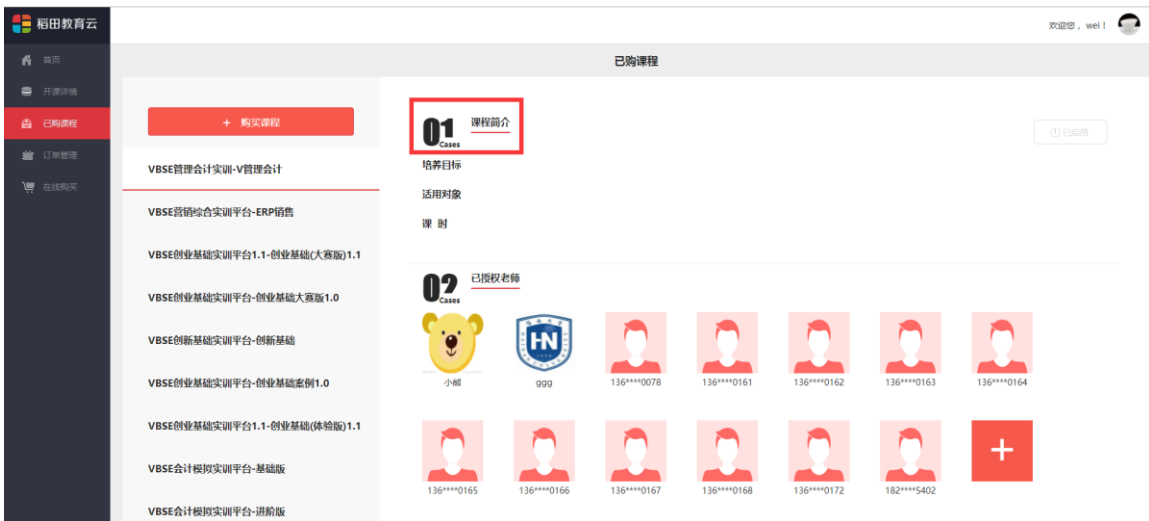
稻田教育云

首页
开课详情
已购课程
订单管理
在线购买

欢迎您，wei！

已购课程

+ 购买课程

VBSE管理会计实训-V管理会计
VBSE营销综合实训平台-ERP销售
VBSE创业基础实训平台1.1-创业基础(大赛版)1.1
VBSE创业基础实训平台-创业基础大赛版1.0
VBSE创新基础实训平台-创新基础
VBSE创业基础实训平台-创业基础案例1.0
VBSE创业基础实训平台1.1-创业基础(体验版)1.1
VBSE会计模拟实训平台-基础版
VBSE会计模拟实训平台-进阶版

01 Cases 课程简介

已启用

培养目标
适用对象
课 时

02 Cases 已授权老师

小熊
ggg
136****0078
136****0161
136****0162
136****0163
136****0164
136****0165
136****0166
136****0167
136****0168
136****0172
182****5402
+